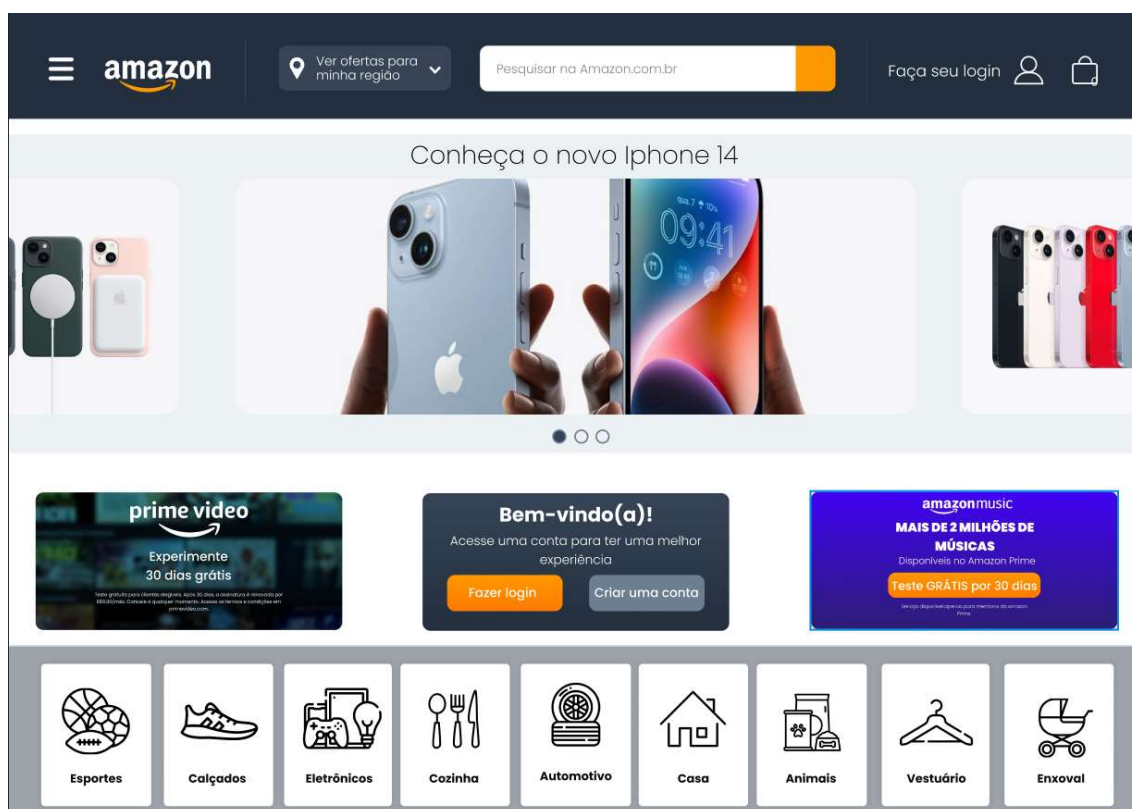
amazon

Ver ofertas para minha região

Pesquisar na Amazon.com.br

Faça seu login

Conheça o novo Iphone 14

09:41

prime video

Experimente 30 dias grátis

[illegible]

Bem-vindo(a)!

Acesse uma conta para ter uma melhor experiência

Fazer login

Criar uma conta

amazonmusic

MAIS DE 2 MILHÕES DE MÚSICAS

Disponíveis no Amazon Prime

Teste GRÁTIS por 30 dias

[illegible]

Esportes

Calçados

Eletrônicos

Cozinha

Automotivo

Casa

Animais

Vestuário

Enxoval